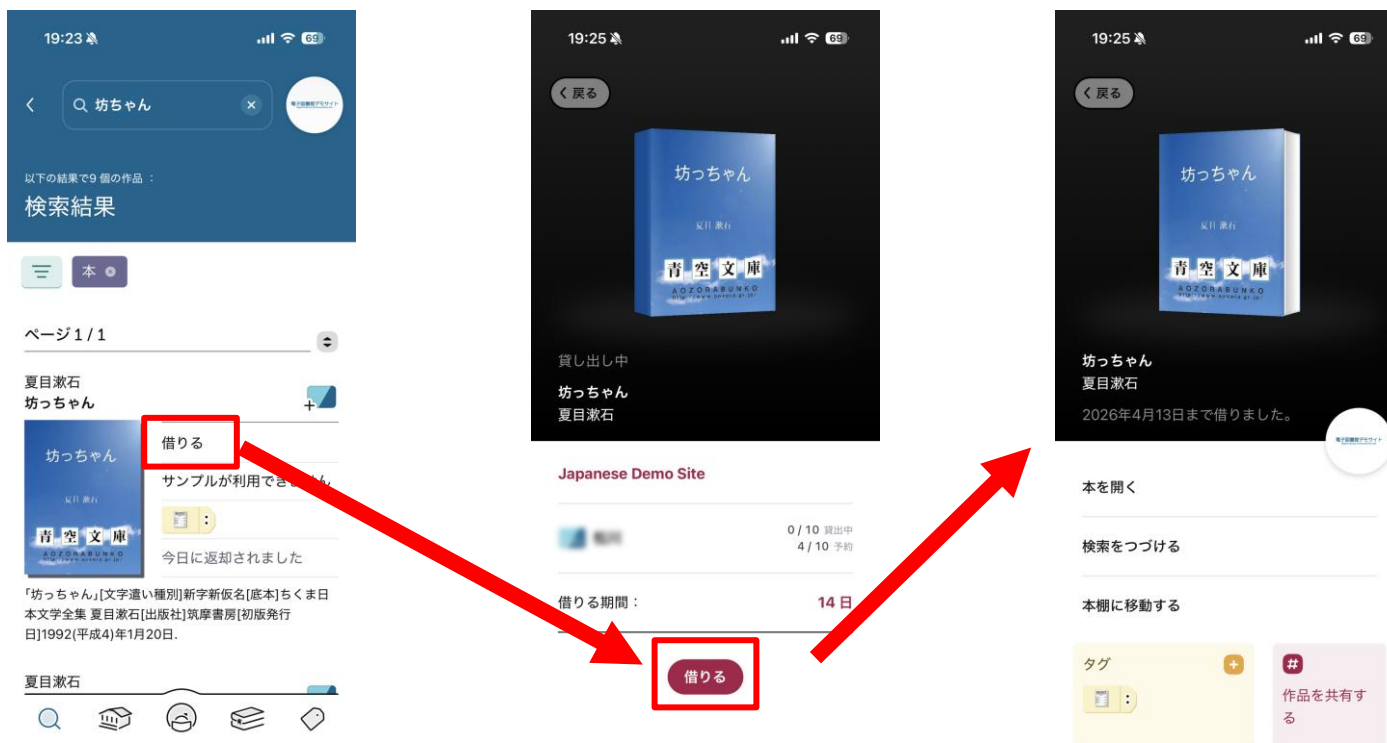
19:23 69

坊ちゃん

以下の結果で9 個の作品 :
検索結果

本

ページ 1 / 1

夏目漱石
坊ちゃん

借りる

坊っちゃん
夏目 漱石
青 空 文 庫
AOZORABUNKO

サンプルが利用でき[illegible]ん

今日に返却されました

「坊っちゃん」[文字遣い種別]新字新仮名[底本]ちくま日本文学全集 夏目漱石[出版社]筑摩書房[初版発行日]1992(平成4)年1月20日.

夏目漱石

19:25 69

く 戻る

坊っちゃん
夏目 漱石
青 空 文 庫
AOZORABUNKO

貸し出し中
坊っちゃん
夏目漱石

Japanese Demo Site

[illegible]
0 / 10 貸出中
4 / 10 予約

借りる期間 :
14 日

借りる

19:25 69

く 戻る

坊っちゃん
夏目 漱石
青 空 文 庫
AOZORABUNKO

坊っちゃん
夏目漱石
2026年4月13日まで借りました。

本を開く

検索をつづける

本棚に移動する

タグ

作品を共有する